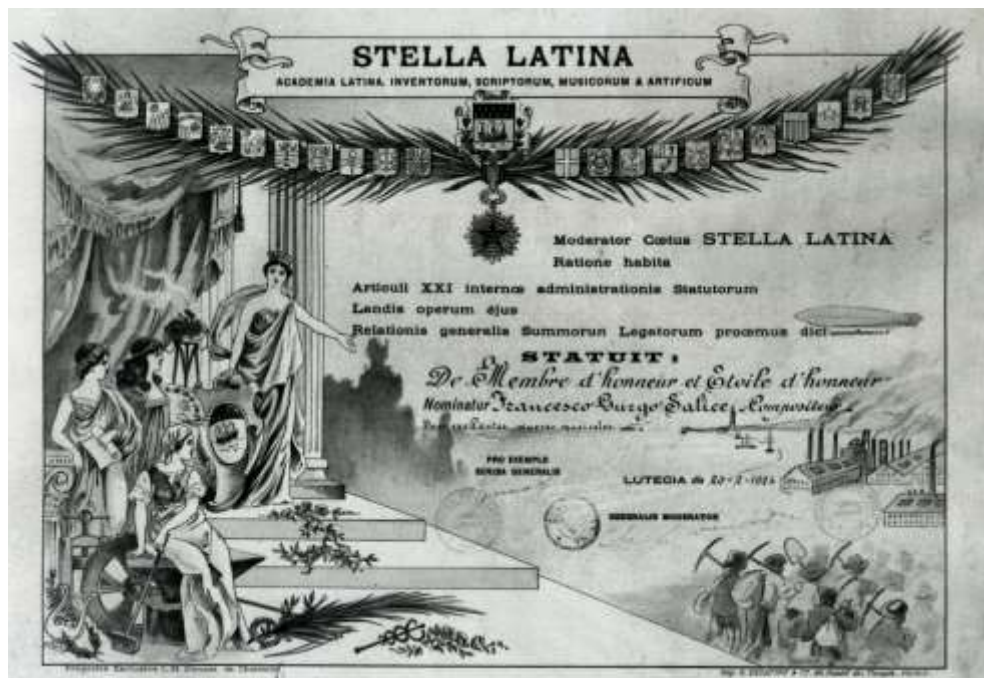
STELLA LATINA
ACADEMIA LATINA INVENTORUM, SCRIPTORUM, MUSICORUM & ARTIFICUM

Moderator Cœtus STELLA LATINA
Ratione habita
Articuli XXI internœ administrationis Statutorum
Laudis operum ejus
Relationis generalis Summorum Legatorum procœmus dici

STATUIT :
De Membre d'honneur et Etoile d'honneur
Nominatur Francesco Burgo Salice, Compositeur
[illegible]

PRO EXEMPLO
SCRIBA GENERALIS

LUTECIA die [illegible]

GENERALIS MODERATOR

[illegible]

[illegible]